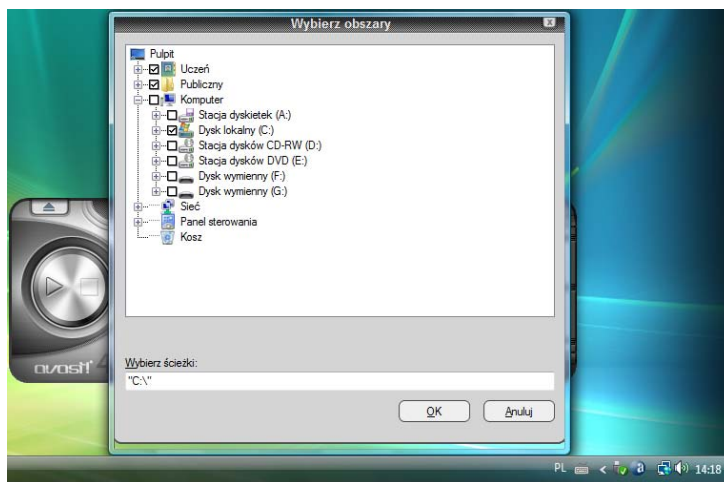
Wybierz obszary

Pulpit
Uczeń
Publiczny
Komputer
Stacja dyskietek (A:)
Dysk lokalny (C:)
Stacja dysków CD-RW (D:)
Stacja dysków DVD (E:)
Dysk wymienny (F:)
Dysk wymienny (G:)
Sieć
Panel sterowania
Kosz

Wybierz ścieżki:
"C:\"

OK
Anuluj

avast!

PL 14:18